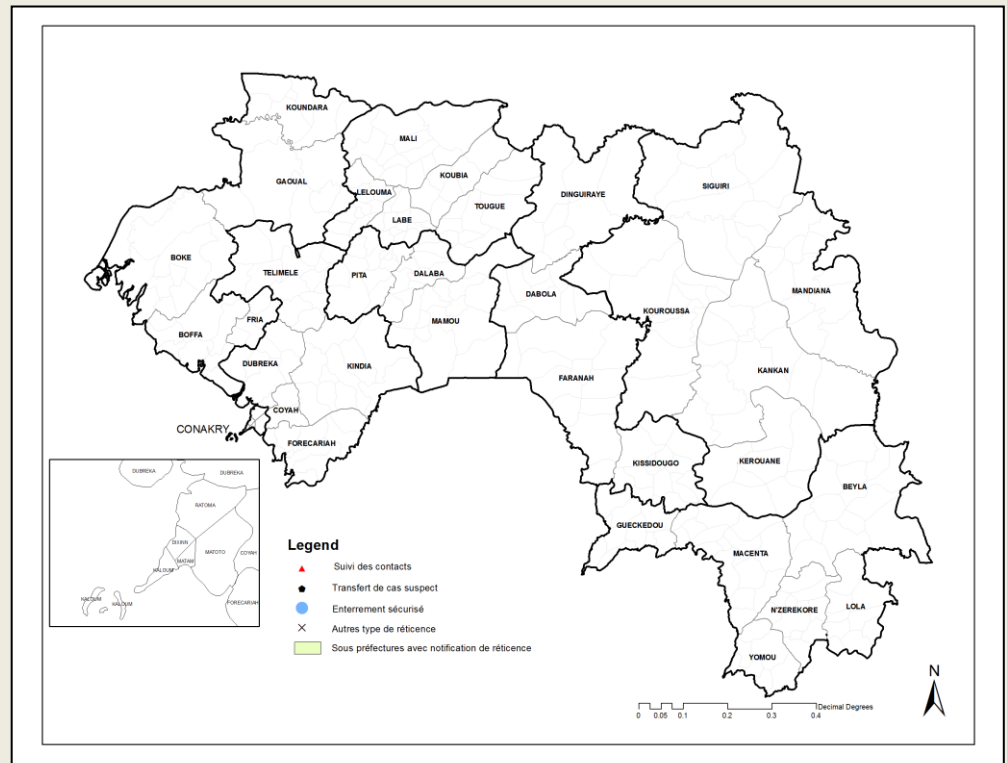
KOUNDARA
MALI
GAOUAL
LELOUMA
KOUBIA
LABE
TOUGUE
DINGUIRAYE
SIGUIRI
BOKE
TELIMELE
PITA
DALABA
DABOLA
MANDIANA
FRIA
BOFFA
MAMOU
KOUROUSSA
DUBREKA
KINDIA
FARANAH
KANKAN
COYAH
CONAKRY
FORECARIAH
KISSIDOUGO
KEROUANE
BEYLA
GUECKEDOU
MACENTA
N'ZEREKORE
LOLA
YOMOU

DUBREKA
DUBREKA
RATOMA
DIXINN
MATAM
MATOTO
COYAH
KALOUM
KALOUM
KALOUM
FORECARIAH

Legend
Suivi des contacts
Transfert de cas suspect
Enterrement sécurisé
Autres type de réticence
Sous préfectures avec notification de réticence

0 0.05 0.1 0.2 0.3 0.4
Decimal Degrees
N